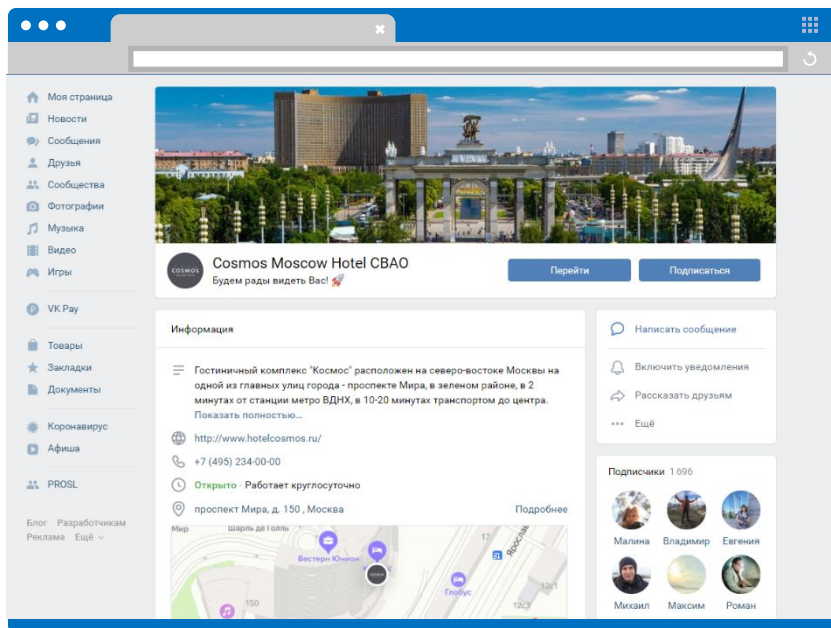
Моя страница
Новости
Сообщения
Друзья
Сообщества
Фотографии
Музыка
Видео
Игры

VK Pay

Товары
Закладки
Документы

Коронавирус
Афиша

PROSL

Блог Разработчикам
Реклама Ещё

COSMOS

Cosmos Moscow Hotel CBAO
Будем рады видеть Вас! 🚀

Перейти
Подписаться

Информация

Гостиничный комплекс "Космос" расположен на северо-востоке Москвы на одной из главных улиц города - проспекте Мира, в зеленом районе, в 2 минутах от станции метро ВДНХ, в 10-20 минутах транспортом до центра.
Показать полностью…

http://www.hotelcosmos.ru/

+7 (495) 234-00-00

Открыто · Работает круглосуточно

проспект Мира, д. 150 , Москва
Подробнее

Мир
Шарль де Голль
Вестерн Юнион
17
Ярославская
Глобус
150

Написать сообщение
Включить уведомления
Рассказать друзьям
Ещё

Подписчики 1 696

Малина
Владимир
Евгения
Михаил
Максим
Роман